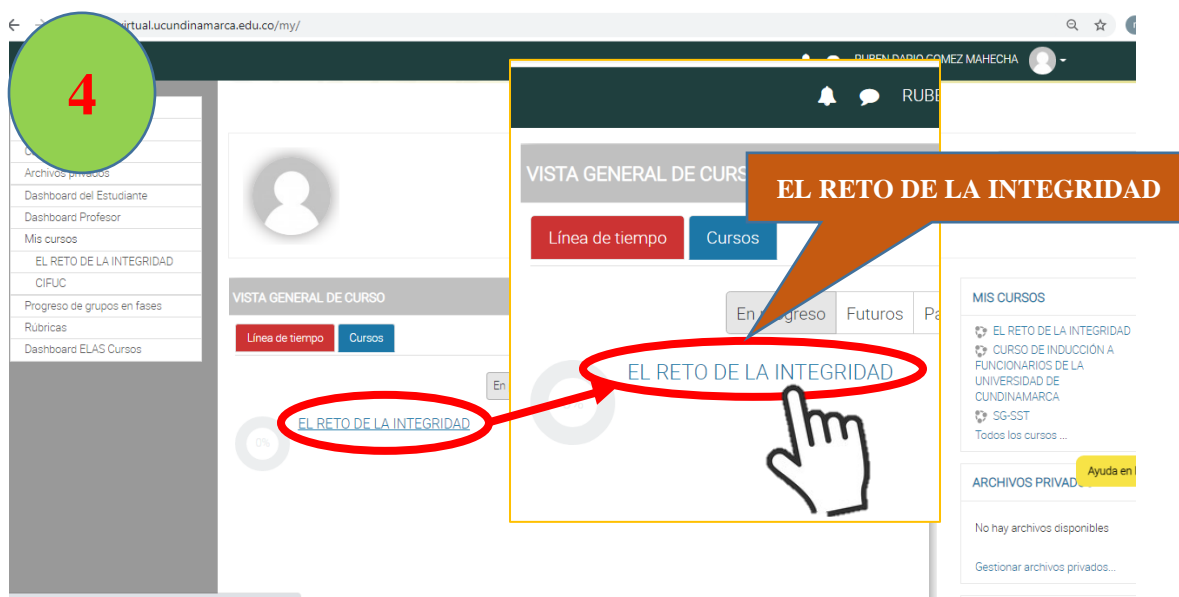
virtual.ucundinamarca.edu.co/my/

4

RUBEN DARIO GOMEZ MAHECHA

Archivos privados
Dashboard del Estudiante
Dashboard Profesor
Mis cursos
EL RETO DE LA INTEGRIDAD
CIFUC
Progreso de grupos en fases
Rúbricas
Dashboard ELAS Cursos

VISTA GENERAL DE CURSO
Línea de tiempo
Cursos
En
EL RETO DE LA INTEGRIDAD
0%

RUBE
VISTA GENERAL DE CURS
Línea de tiempo
Cursos
En progreso
Futuros
Pa
EL RETO DE LA INTEGRIDAD

EL RETO DE LA INTEGRIDAD

MIS CURSOS
EL RETO DE LA INTEGRIDAD
CURSO DE INDUCCIÓN A FUNCIONARIOS DE LA UNIVERSIDAD DE CUNDINAMARCA
SG-SST
Todos los cursos ...

ARCHIVOS PRIVADOS
Ayuda en l
No hay archivos disponibles
Gestionar archivos privados...